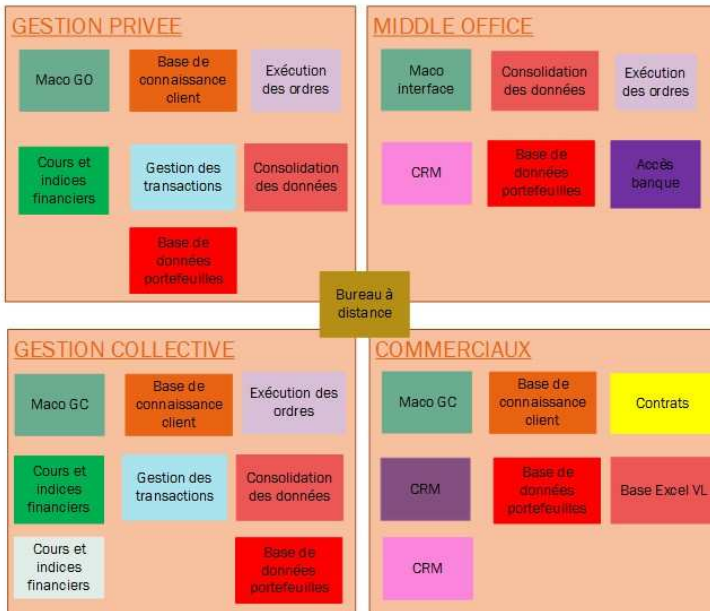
GESTION PRIVEE

Maco GO

Base de connaissance client

Exécution des ordres

Cours et indices financiers

Gestion des transactions

Consolidation des données

Base de données portefeuilles

MIDDLE OFFICE

Maco interface

Consolidation des données

Exécution des ordres

CRM

Base de données portefeuilles

Accès banque

Bureau à distance

GESTION COLLECTIVE

Maco GC

Base de connaissance client

Exécution des ordres

Cours et indices financiers

Gestion des transactions

Consolidation des données

Cours et indices financiers

Base de données portefeuilles

COMMERCIAUX

Maco GC

Base de connaissance client

Contrats

CRM

Base de données portefeuilles

Base Excel VL

CRM